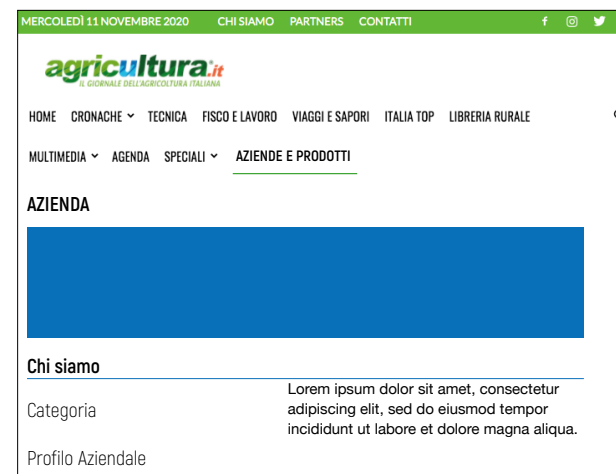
MERCOLEDÌ 11 NOVEMBRE 2020 CHI SIAMO PARTNERS CONTATTI

agricultura.it
IL GIORNALE DELL'AGRICOLTURA ITALIANA

HOME CRONACHE TECNICA FISCO E LAVORO VIAGGI E SAPORI ITALIA TOP LIBRERIA RURALE

MULTIMEDIA AGENDA SPECIALI AZIENDE E PRODOTTI

AZIENDA

Chi siamo

Categoria

Profilo Aziendale

Lorem ipsum dolor sit amet, consectetur adipiscing elit, sed do eiusmod tempor incididunt ut labore et dolore magna aliqua.